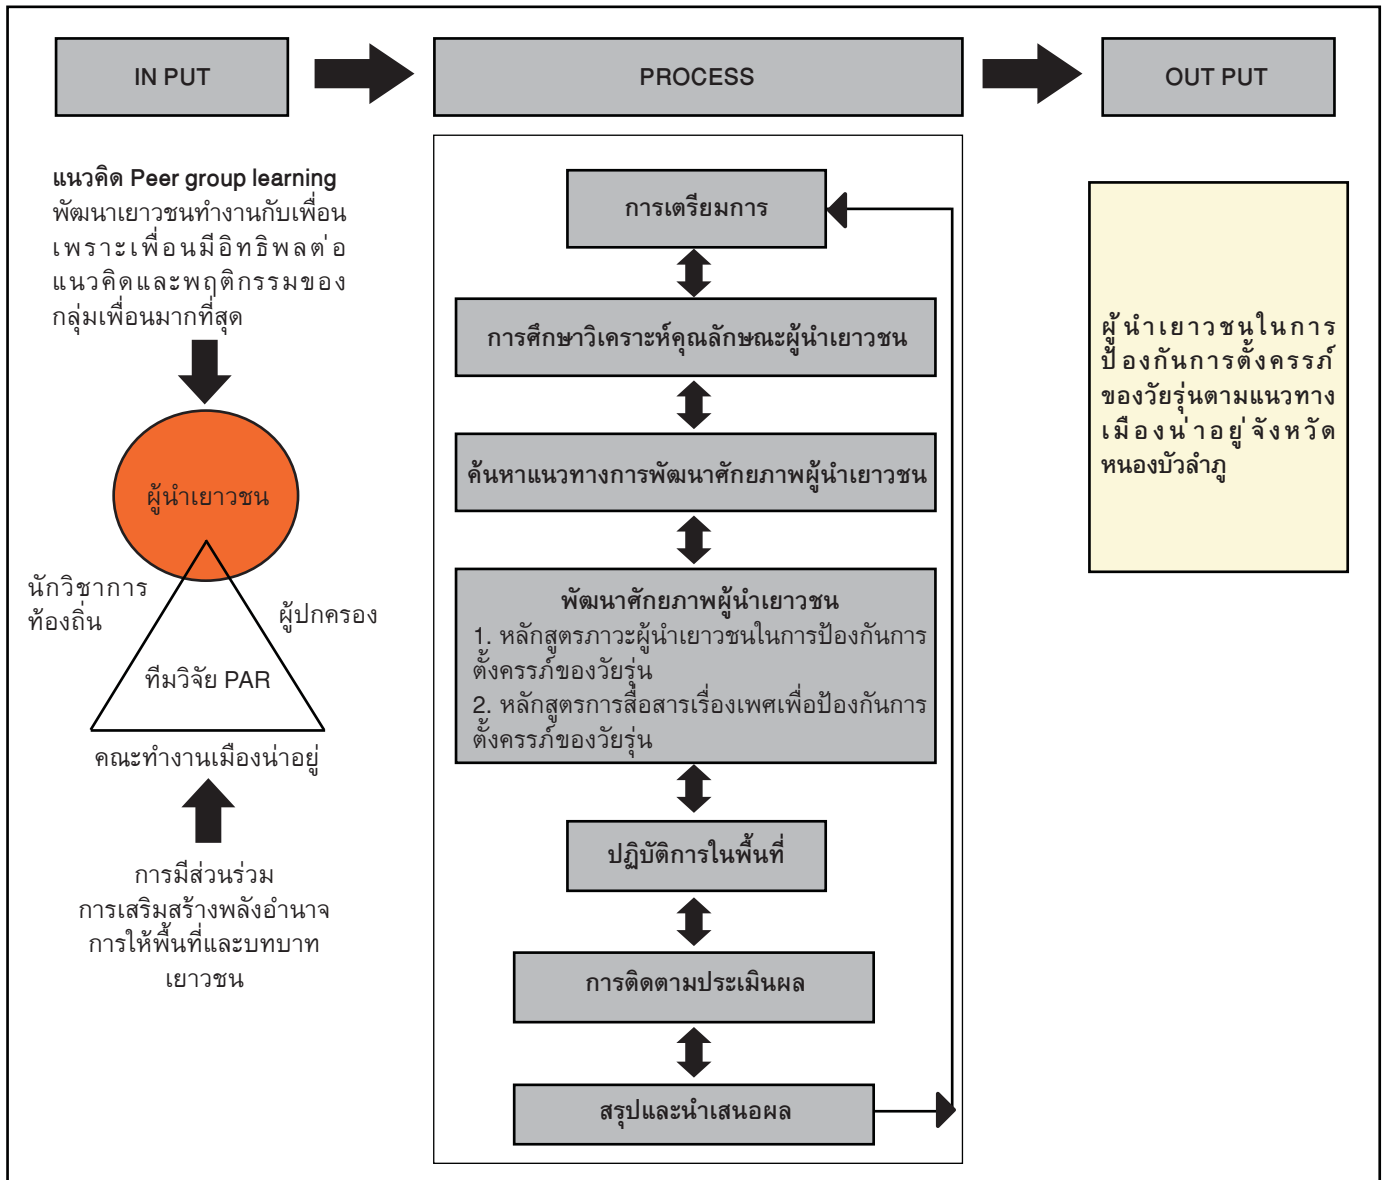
IN PUT

PROCESS

OUT PUT

แนวคิด Peer group learning พัฒนาเยาวชนทำงานกับเพื่อน เพราะเพื่อนมีอิทธิพลต่อ แนวคิดและพฤติกรรมของ กลุ่มเพื่อนมากที่สุด

ผู้นำเยาวชน

นักวิชาการ ท้องถิ่น

ผู้ปกครอง

ทีมวิจัย PAR

คณะทำงานเมืองน่าอยู่

การมีส่วนร่วม
การเสริมสร้างพลังอำนาจ
การให้พื้นที่และบทบาท
เยาวชน

การเตรียมการ

การศึกษาวิเคราะห์คุณลักษณะผู้นำเยาวชน

ค้นหาแนวทางการพัฒนาศักยภาพผู้นำเยาวชน

พัฒนาศักยภาพผู้นำเยาวชน
1. หลักสูตรภาวะผู้นำเยาวชนในการป้องกันการตั้งครรภ์ของวัยรุ่น
2. หลักสูตรการสื่อสารเรื่องเพศเพื่อป้องกันการตั้งครรภ์ของวัยรุ่น

ปฏิบัติการในพื้นที่

การติดตามประเมินผล

สรุปและนำเสนอผล

ผู้นำเยาวชนในการป้องกันการตั้งครรภ์ของวัยรุ่นตามแนวทางเมืองน่าอยู่ จังหวัดหนองบัวลำภู